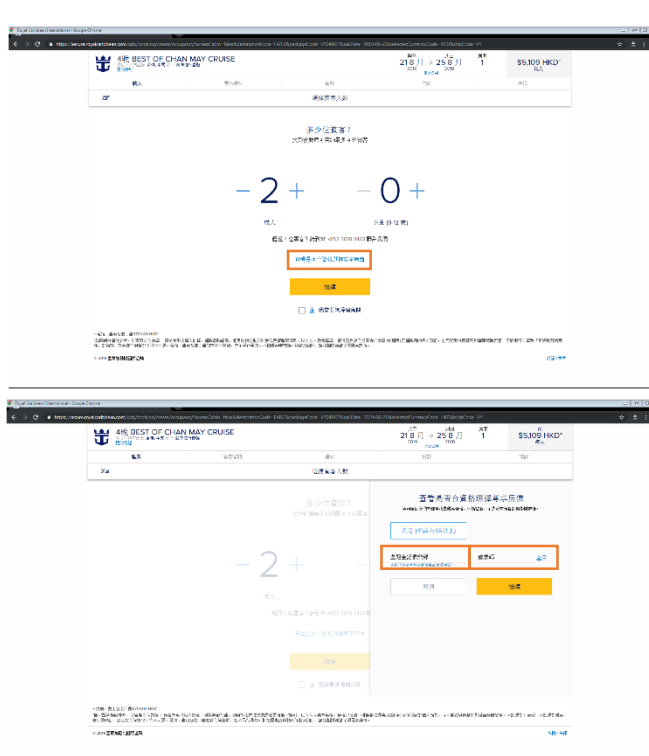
Royal Caribbean International - Google Chrome

https://secure.royalcaribbean.com/

4晚 BEST OF CHAN MAY CRUISE

21日 八月 2019 > 25日 八月 2019

1

$5,109 HKD*

多少位賓客？

−2+

−0+

成人

小童 (0-12 歲)

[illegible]

繼續

Royal Caribbean International - Google Chrome

https://secure.royalcaribbean.com/

4晚 BEST OF CHAN MAY CRUISE

21日 八月 2019 > 25日 八月 2019

1

$5,109 HKD*

多少位賓客？

−2+

成人

是否具有資格獲得特惠房價

取消

繼續